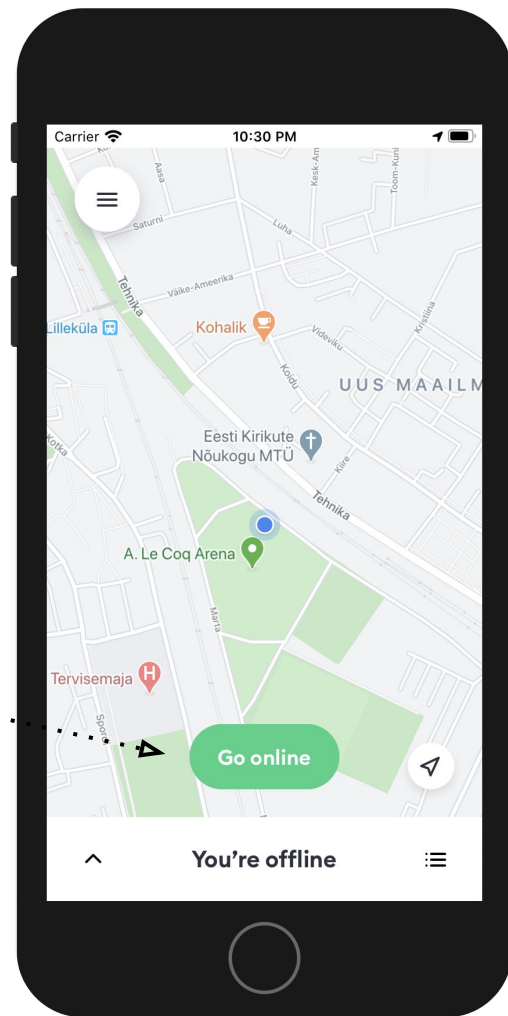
Carrier
10:30 PM

Aasa
Saturni
Kesk-Am
Toom-Kuni
Luha
Väike-Ameerika
Tehnika
Lilleküla
Kohalik
Videviku
Kristiina
Koidu
UUS MAAILM
Kotka
Eesti Kirikute Nõukogu MTÜ
Kiire
Tehnika
A. Le Coq Arena
Marta
Tervisemaja
Spordi

Go online

You're offline